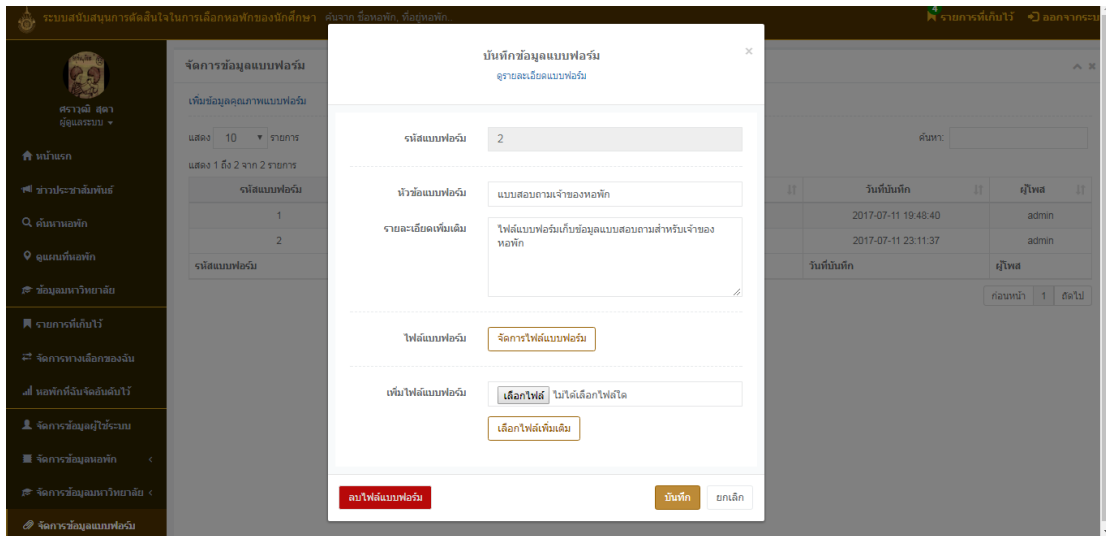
ระบบสนับสนุนการตัดสินใจในการเลือกหอพักของนักศึกษา ค้นจาก ชื่อหอพัก, ที่อยู่หอพัก...
4 รายการที่เก็บไว้ ออกจากระบ

ศราวุฒิ สุดา
ผู้ดูแลระบบ

หน้าแรก
ข่าวประชาสัมพันธ์
ค้นหาหอพัก
ดูแผนที่หอพัก
ข้อมูลมหาวิทยาลัย
รายการที่เก็บไว้
จัดการทางเลือกของฉัน
หอพักที่ฉันจัดอันดับไว้
จัดการข้อมูลผู้ใช้ระบบ
จัดการข้อมูลหอพัก
จัดการข้อมูลมหาวิทยาลัย
จัดการข้อมูลแบบฟอร์ม

จัดการข้อมูลแบบฟอร์ม
เพิ่มข้อมูลคุณภาพแบบฟอร์ม
แสดง 10 รายการ
ค้นหา:
แสดง 1 ถึง 2 จาก 2 รายการ

| รหัสแบบฟอร์ม | วันที่บันทึก | ผู้โพส |
|---|---|---|
| 1 | 2017-07-11 19:48:40 | admin |
| 2 | 2017-07-11 23:11:37 | admin |
| รหัสแบบฟอร์ม | วันที่บันทึก | ผู้โพส |

ก่อนหน้า 1 ถัดไป

บันทึกข้อมูลแบบฟอร์ม
ดูรายละเอียดแบบฟอร์ม
×

รหัสแบบฟอร์ม 2

หัวข้อแบบฟอร์ม แบบสอบถามเจ้าของหอพัก

รายละเอียดเพิ่มเติม ไฟล์แบบฟอร์มเก็บข้อมูลแบบสอบถามสำหรับเจ้าของหอพัก

ไฟล์แบบฟอร์ม จัดการไฟล์แบบฟอร์ม

เพิ่มไฟล์แบบฟอร์ม เลือกไฟล์ ไม่ได้เลือกไฟล์ใด
เลือกไฟล์เพิ่มเติม

ลบไฟล์แบบฟอร์ม
บันทึก ยกเลิก